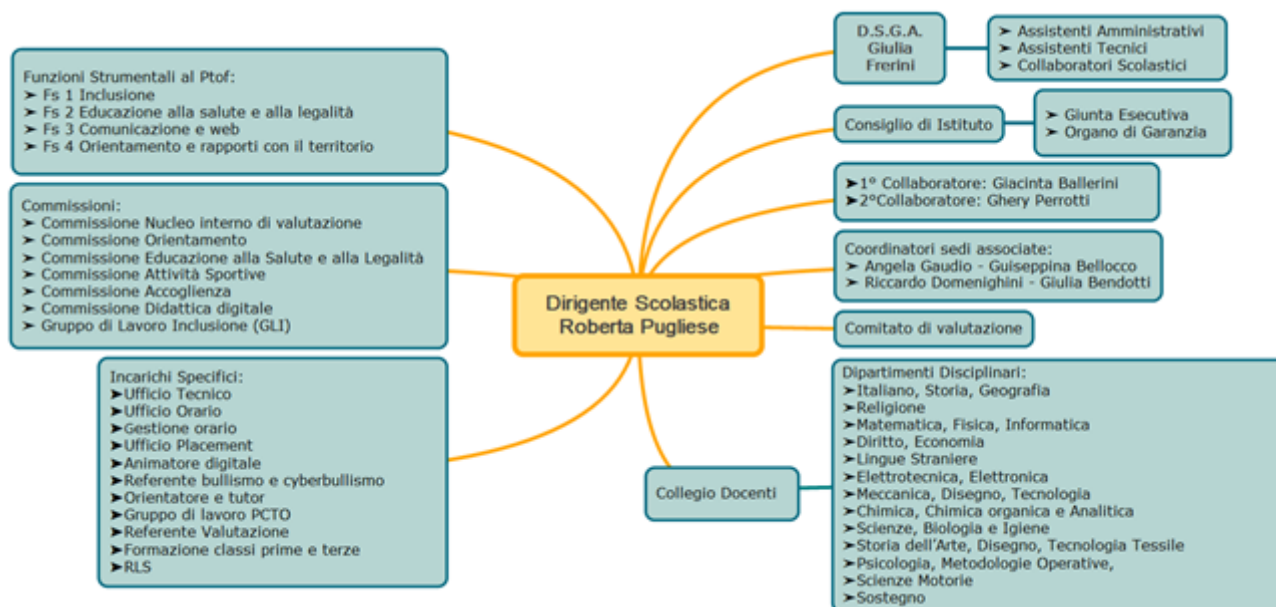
Dirigente Scolastica
Roberta Pugliese

Funzioni Strumentali al Ptof:
➢ Fs 1 Inclusione
➢ Fs 2 Educazione alla salute e alla legalità
➢ Fs 3 Comunicazione e web
➢ Fs 4 Orientamento e rapporti con il territorio

Commissioni:
➢ Commissione Nucleo interno di valutazione
➢ Commissione Orientamento
➢ Commissione Educazione alla Salute e alla Legalità
➢ Commissione Attività Sportive
➢ Commissione Accoglienza
➢ Commissione Didattica digitale
➢ Gruppo di Lavoro Inclusione (GLI)

Incarichi Specifici:
➢Ufficio Tecnico
➢Ufficio Orario
➢Gestione orario
➢Ufficio Placement
➢Animatore digitale
➢Referente bullismo e cyberbullismo
➢Orientatore e tutor
➢Gruppo di lavoro PCTO
➢Referente Valutazione
➢Formazione classi prime e terze
➢RLS

D.S.G.A.
Giulia
Frerini

➢ Assistenti Amministrativi
➢ Assistenti Tecnici
➢ Collaboratori Scolastici

Consiglio di Istituto

➢ Giunta Esecutiva
➢ Organo di Garanzia

➢1° Collaboratore: Giacinta Ballerini
➢2°Collaboratore: Ghery Perrotti

Coordinatori sedi associate:
➢ Angela Gaudio - Guiseppina Bellocco
➢ Riccardo Domenighini - Giulia Bendotti

Comitato di valutazione

Collegio Docenti

Dipartimenti Disciplinari:
➢Italiano, Storia, Geografia
➢Religione
➢Matematica, Fisica, Informatica
➢Diritto, Economia
➢Lingue Straniere
➢Elettrotecnica, Elettronica
➢Meccanica, Disegno, Tecnologia
➢Chimica, Chimica organica e Analitica
➢Scienze, Biologia e Igiene
➢Storia dell'Arte, Disegno, Tecnologia Tessile
➢Psicologia, Metodologie Operative,
➢Scienze Motorie
➢Sostegno